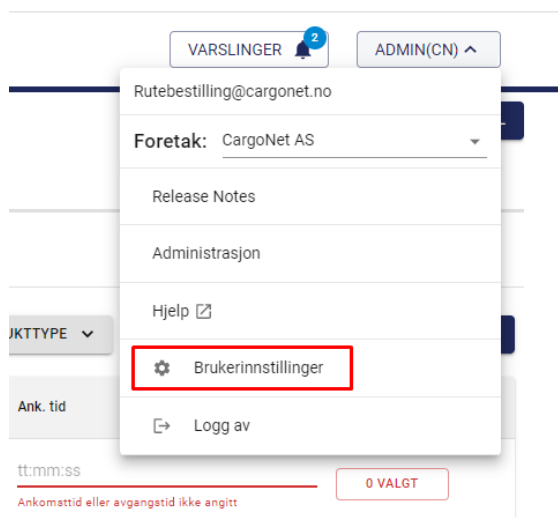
VARSLINGER 2

ADMIN(CN)

Rutebestilling@cargonet.no

Foretak: CargoNet AS

Release Notes

Administrasjon

Hjelp

Brukerinnstillinger

Logg av

UKTTYPE

Ank. tid

tt:mm:ss

0 VALGT

Ankomsttid eller avgangstid ikke angitt